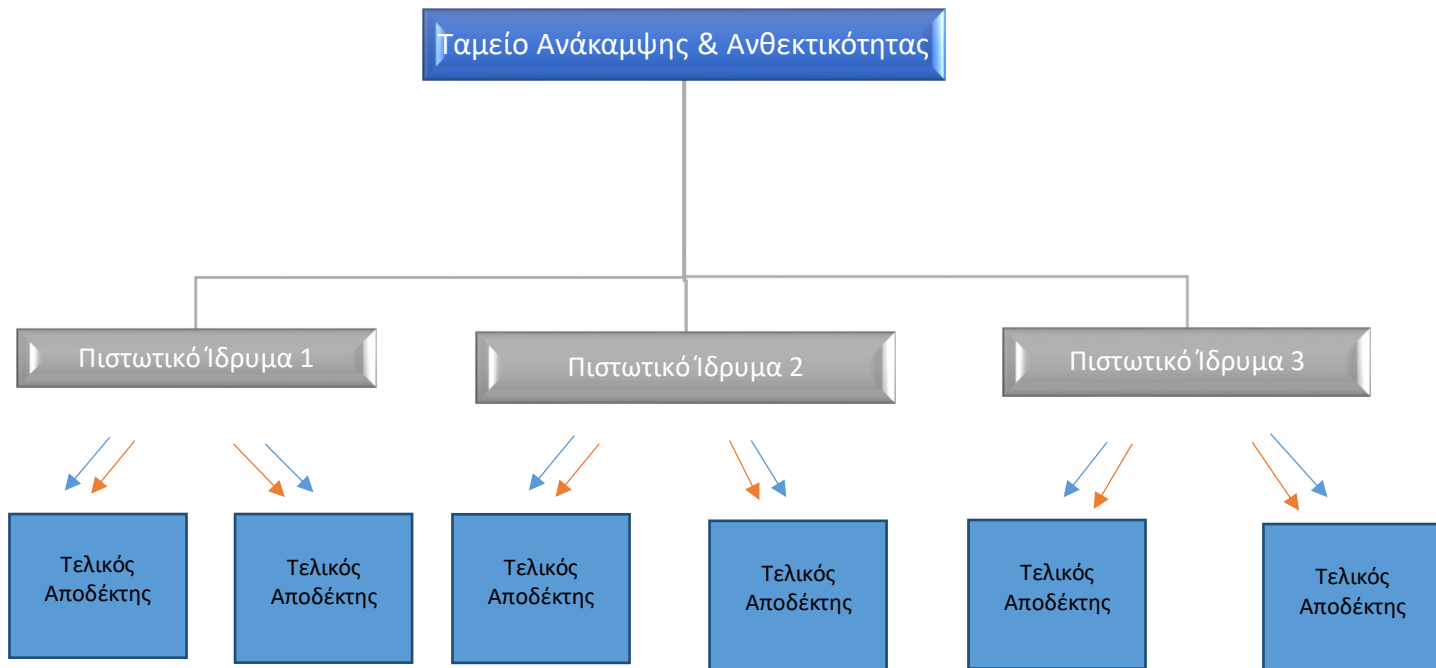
Ταμείο Ανάκαμψης & Ανθεκτικότητας

Πιστωτικό Ίδρυμα 1

Πιστωτικό Ίδρυμα 2

Πιστωτικό Ίδρυμα 3

Τελικός Αποδέκτης

Τελικός Αποδέκτης

Τελικός Αποδέκτης

Τελικός Αποδέκτης

Τελικός Αποδέκτης

Τελικός Αποδέκτης